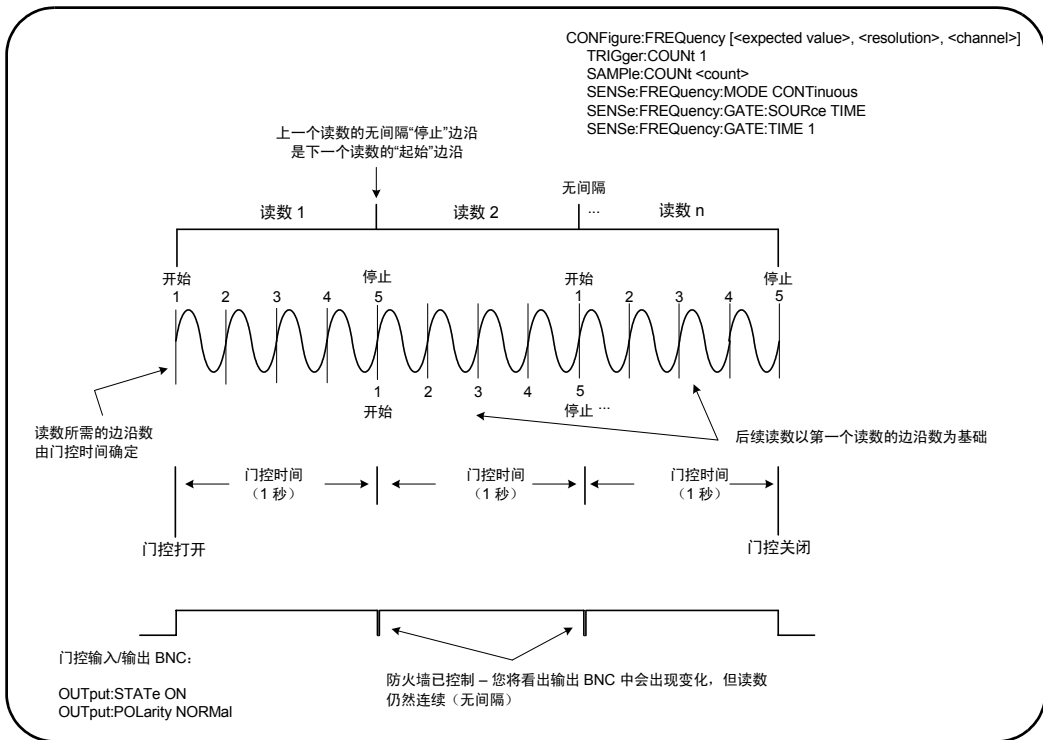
CONFigure:FREQuency [<expected value>, <resolution>, <channel>]
TRIGger:COUNt 1
SAMPle:COUNt <count>
SENSe:FREQuency:MODE CONTinuous
SENSe:FREQuency:GATE:SOURce TIME
SENSe:FREQuency:GATE:TIME 1

上一个读数的无间隔“停止”边沿
是下一个读数的“起始”边沿

无间隔

读数 1

读数 2

...

读数 n

开始
1

2

3

4

停止
5

开始
1

2

3

4

停止
5

1
开始

2

3

4

5
停止 ...

读数所需的边沿数
由门控时间确定

后续读数以第一个读数的边沿数为基础

门控时间
（1 秒）

门控时间
（1 秒）

门控时间
（1 秒）

门控打开

门控关闭

门控输入/输出 BNC：

OUTput:STATe ON
OUTput:POLarity NORMal

防火墙已控制 – 您将看出输出 BNC 中会出现变化，但读数仍然连续（无间隔）